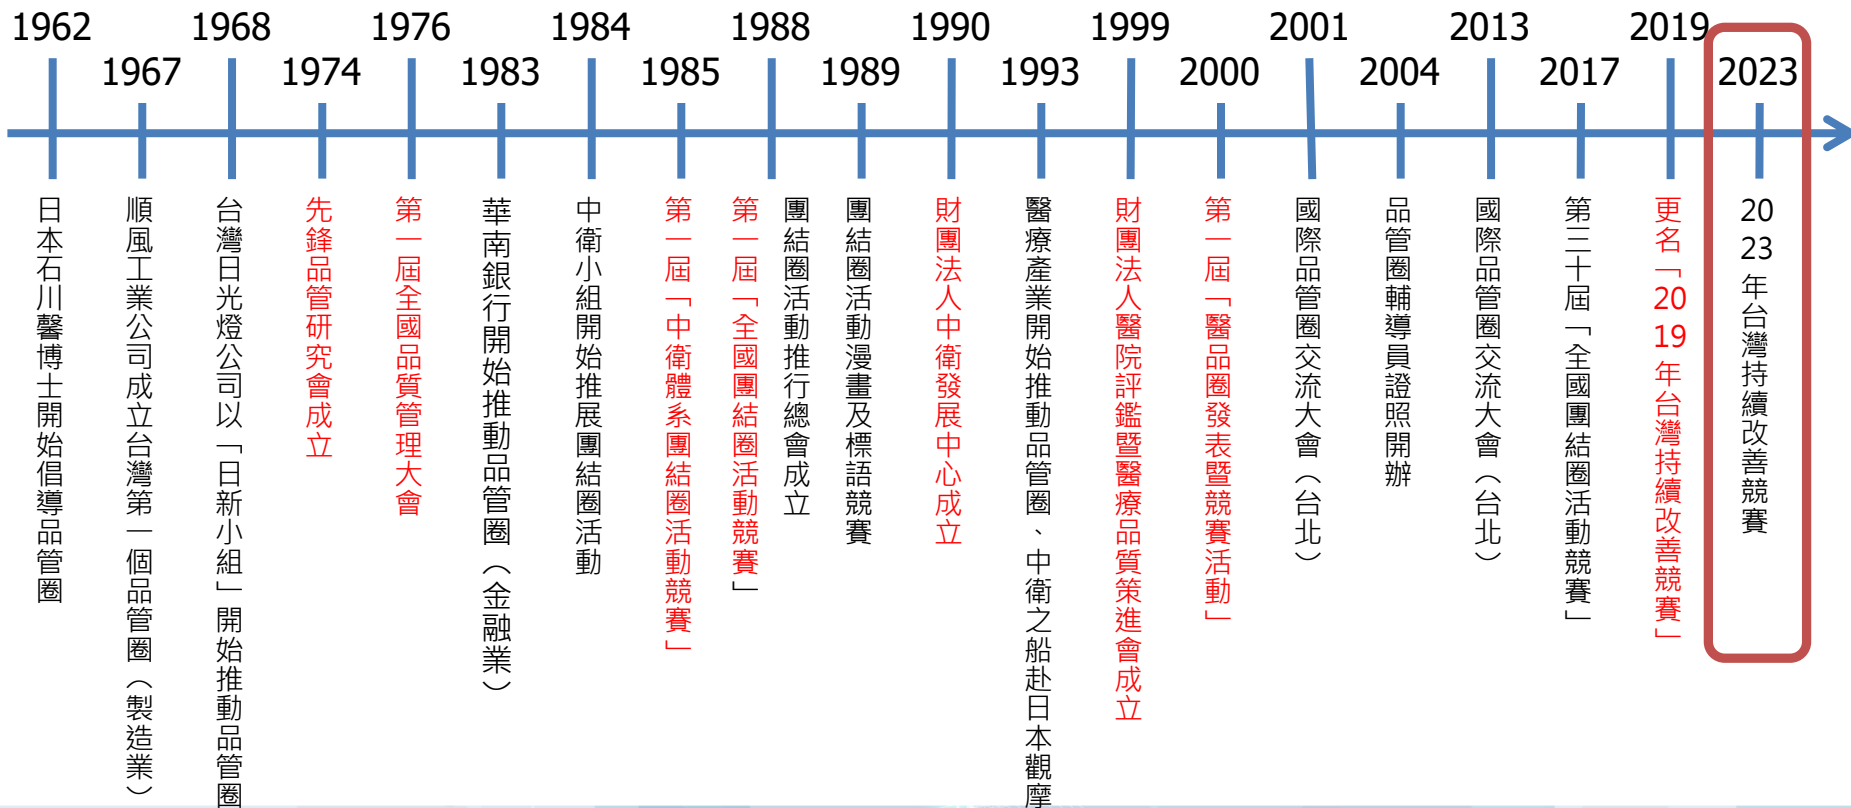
1962
1967
1968
1974
1976
1983
1984
1985
1988
1989
1990
1993
1999
2000
2001
2004
2013
2017
2019
2023

日本石川馨博士開始倡導品管圈

順風工業公司成立台灣第一個品管圈（製造業）

台灣日光燈公司以「日新小組」開始推動品管圈

先鋒品管研究會成立

第一屆全國品質管理大會

華南銀行開始推動品管圈（金融業）

中衛小組開始推展團結圈活動

第一屆「中衛體系團結圈活動競賽」

第一屆「全國團結圈活動競賽」

團結圈活動推行總會成立

團結圈活動漫畫及標語競賽

財團法人中衛發展中心成立

醫療產業開始推動品管圈、中衛之船赴日本觀摩

財團法人醫院評鑑暨醫療品質策進會成立

第一屆「醫品圈發表暨競賽活動」

國際品管圈交流大會（台北）

品管圈輔導員證照開辦

國際品管圈交流大會（台北）

第三十屆「全國團結圈活動競賽」

更名「2019年台灣持續改善競賽」

2023年台灣持續改善競賽